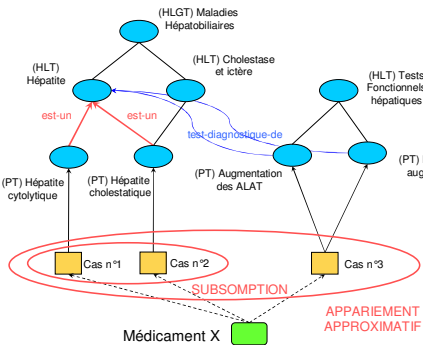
(HLGT) Maladies Hépatobiliaires

(HLT) Hépatite

(HLT) Cholestase et ictère

(HLT) Tests Fonctionnels hépatiques

est-un

est-un

test-diagnostique-de

(PT) Hépatite cytolytique

(PT) Hépatite cholestatique

(PT) Augmentation des ALAT

(PT) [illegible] aug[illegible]

Cas n°1

Cas n°2

Cas n°3

SUBSOMPTION

APPARIEMENT APPROXIMATIF

Médicament X